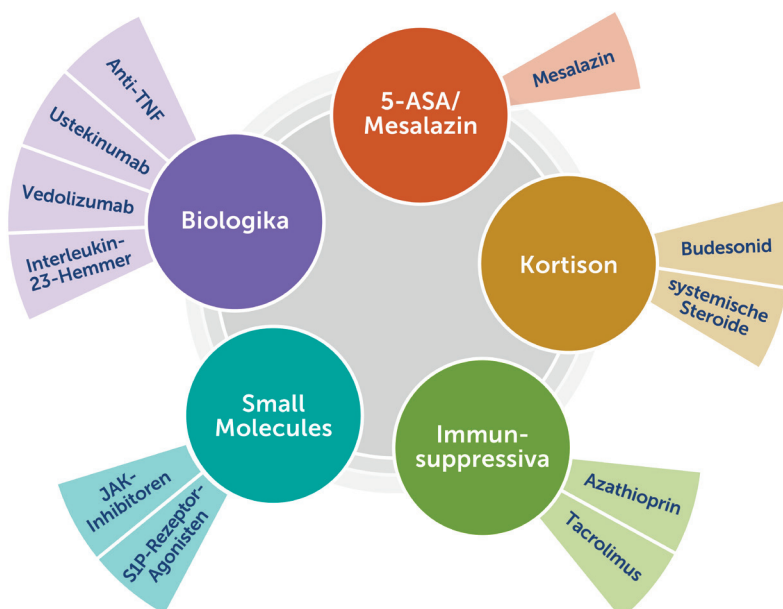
5-ASA/
Mesalazin

Mesalazin

Kortison

Budesonid

systemische Steroide

Immunsuppressiva

Azathioprin

Tacrolimus

Small Molecules

JAK-Inhibitoren

S1P-Rezeptor-Agonisten

Biologika

Anti-TNF

Ustekinumab

Vedolizumab

Interleukin-23-Hemmer